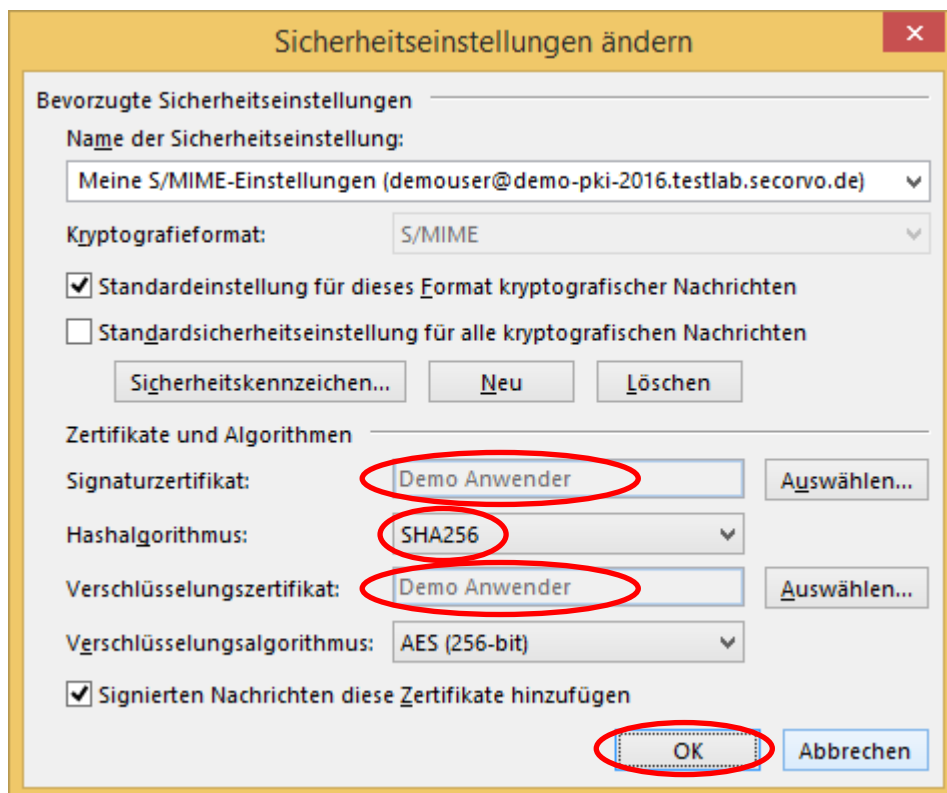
Sicherheitseinstellungen ändern

Bevorzugte Sicherheitseinstellungen

Name der Sicherheitseinstellung:

Meine S/MIME-Einstellungen (demouser@demo-pki-2016.testlab.secorvo.de)

Kryptografieformat: S/MIME

Standardeinstellung für dieses Format kryptografischer Nachrichten

Standardsicherheitseinstellung für alle kryptografischen Nachrichten

Sicherheitskennzeichen... Neu Löschen

Zertifikate und Algorithmen

Signaturzertifikat: Demo Anwender Auswählen...

Hashalgorithmus: SHA256

Verschlüsselungszertifikat: Demo Anwender Auswählen...

Verschlüsselungsalgorithmus: AES (256-bit)

Signierten Nachrichten diese Zertifikate hinzufügen

OK Abbrechen